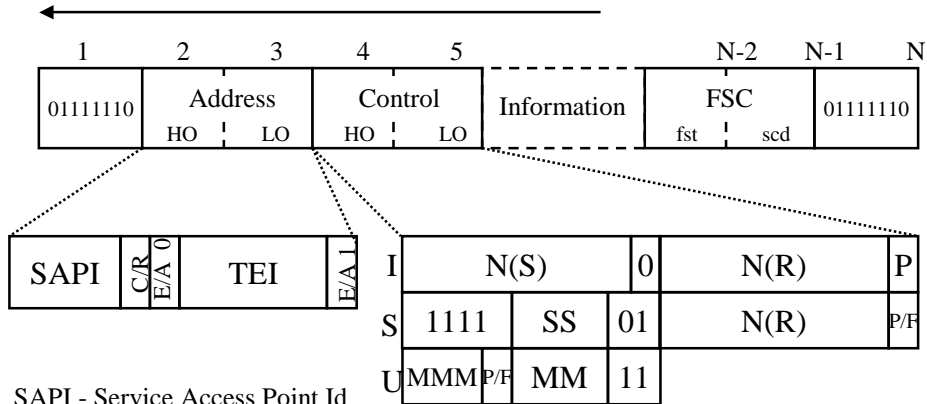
1 2 3 4 5 N-2 N-1 N

| 01111110 | Address HO LO | Control HO LO | Information | FSC fst scd | 01111110 |
|---|---|---|---|---|---|

| SAPI | C/R | E/A 0 | TEI | E/A 1 |
|---|---|---|---|---|

| I | N(S) | | 0 | N(R) | P |
|---|---|---|---|---|---|
| S | 1111 | SS | 01 | N(R) | P/F |
| U | MMM P/F | MM | 11 | | |

SAPI - Service Access Point Id